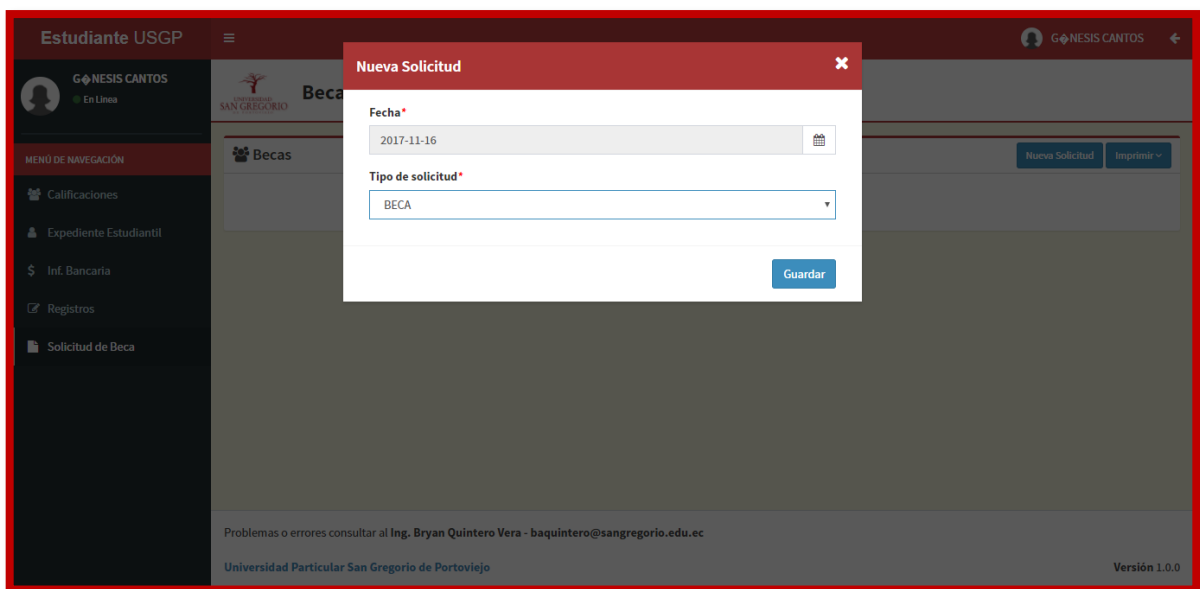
Estudiante USGP

G�NESIS CANTOS

G�NESIS CANTOS
En Línea

MENÚ DE NAVEGACIÓN
Calificaciones
Expediente Estudiantil
Inf. Bancaria
Registros
Solicitud de Beca

UNIVERSIDAD SAN GREGORIO

Beca

Becas

Nueva Solicitud
Imprimir

Nueva Solicitud

Fecha*
2017-11-16

Tipo de solicitud*
BECA

Guardar

Problemas o errores consultar al Ing. Bryan Quintero Vera - baquintero@sangregorio.edu.ec

Universidad Particular San Gregorio de Portoviejo

Versión 1.0.0